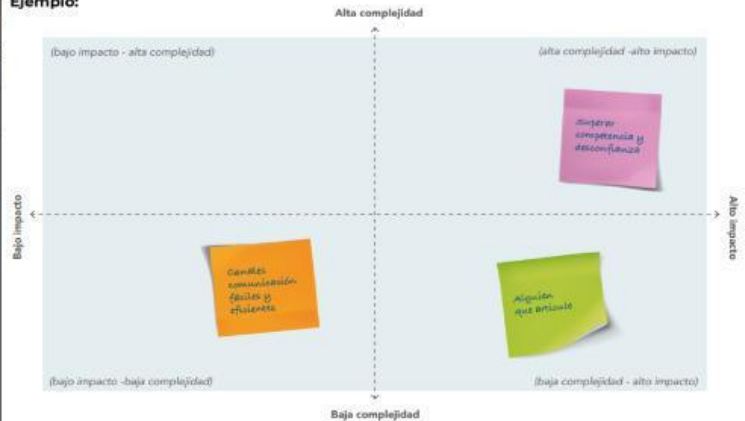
Ejemplo:

Alta complejidad

(bajo impacto - alta complejidad)

(alta complejidad -alto impacto)

Superar competencia y desconfianza

Bajo impacto

Alto impacto

Canales comunicación fáciles y eficientes

Alguien que articule

(bajo impacto -baja complejidad)

(baja complejidad - alto impacto)

Baja complejidad